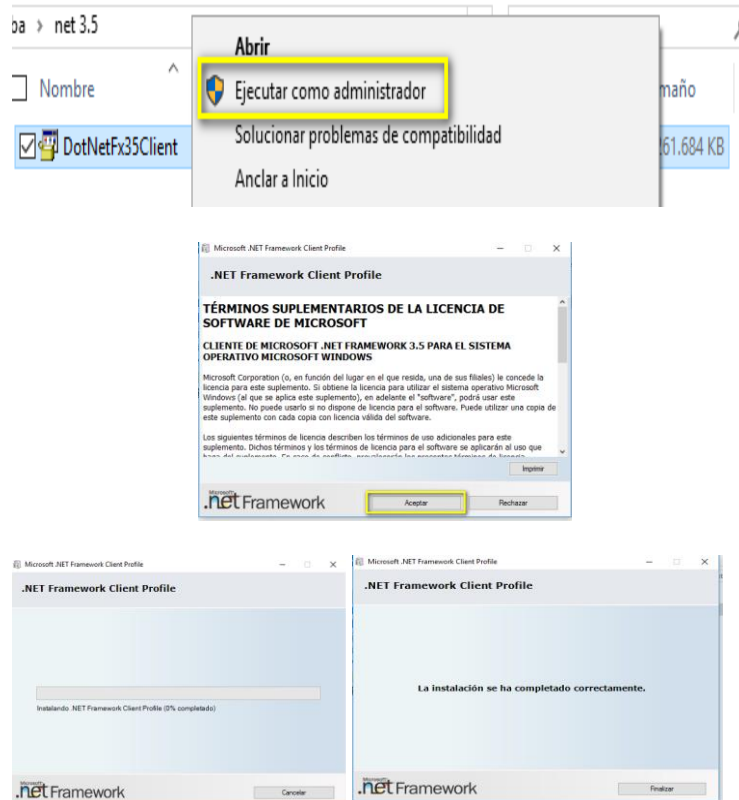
ba › net 3.5

Nombre

DotNetFx35Client

Abrir

Ejecutar como administrador

Solucionar problemas de compatibilidad

Anclar a Inicio

maño

61.684 KB

Microsoft .NET Framework Client Profile

.NET Framework Client Profile

TÉRMINOS SUPLEMENTARIOS DE LA LICENCIA DE SOFTWARE DE MICROSOFT

CLIENTE DE MICROSOFT .NET FRAMEWORK 3.5 PARA EL SISTEMA OPERATIVO MICROSOFT WINDOWS

Microsoft Corporation (o, en función del lugar en el que resida, una de sus filiales) le concede la licencia para este suplemento. Si obtiene la licencia para utilizar el sistema operativo Microsoft Windows (al que se aplica este suplemento), en adelante el "software", podrá usar este suplemento. No puede usarlo si no dispone de licencia para el software. Puede utilizar una copia de este suplemento con cada copia con licencia válida del software.

Los siguientes términos de licencia describen los términos de uso adicionales para este suplemento. Dichos términos y los términos de licencia para el software se aplicarán al uso que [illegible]

Imprimir

Microsoft .net Framework

Aceptar

Rechazar

Microsoft .NET Framework Client Profile

.NET Framework Client Profile

Instalando .NET Framework Client Profile (0% completado)

Microsoft .net Framework

Cancelar

Microsoft .NET Framework Client Profile

.NET Framework Client Profile

La instalación se ha completado correctamente.

Microsoft .net Framework

Finalizar